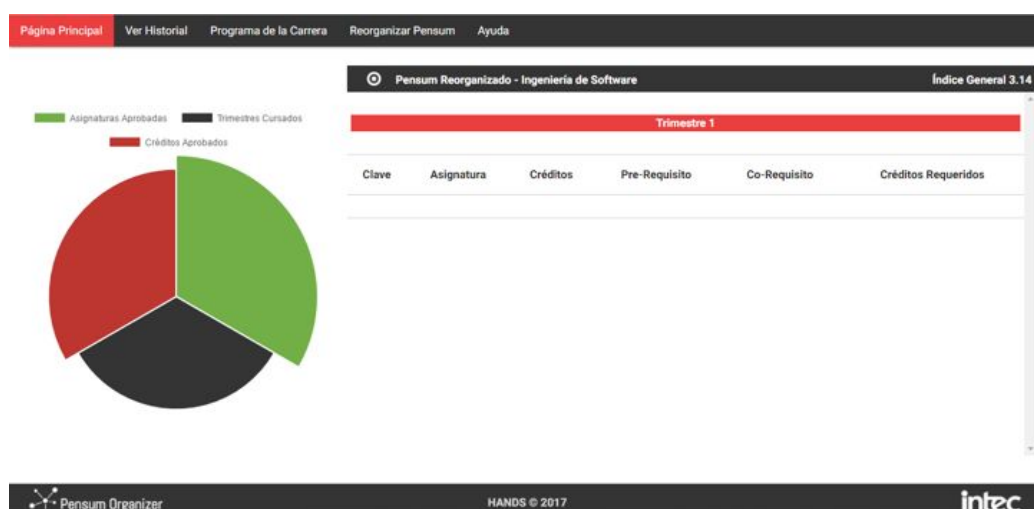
Página Principal Ver Historial Programa de la Carrera Reorganizar Pensum Ayuda

Asignaturas Aprobadas Trimestres Cursados
Créditos Aprobados

Pensum Reorganizado - Ingeniería de Software
Índice General 3.14

Trimestre 1

| Clave | Asignatura | Créditos | Pre-Requisito | Co-Requisito | Créditos Requeridos |
|---|---|---|---|---|---|

Pensum Organizer
HANDS © 2017
intec